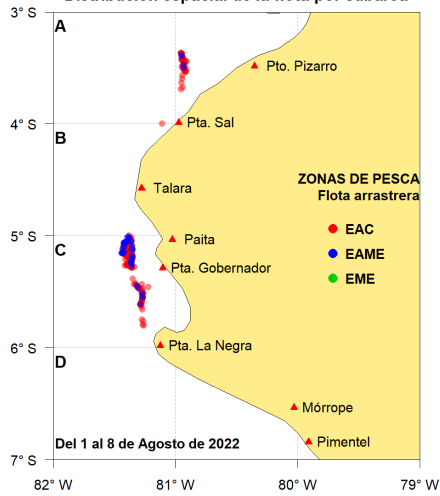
Distribución espacial de la flota por cabarca

3° S
4° S
5° S
6° S
7° S

A
B
C
D

Pto. Pizarro
Pta. Sal
Talara
Paita
Pta. Gobernador
Pta. La Negra
Mórrope
Pimentel

ZONAS DE PESCA
Flota arrastrera
EAC
EAME
EME

Del 1 al 8 de Agosto de 2022

82° W
81° W
80° W
79° W